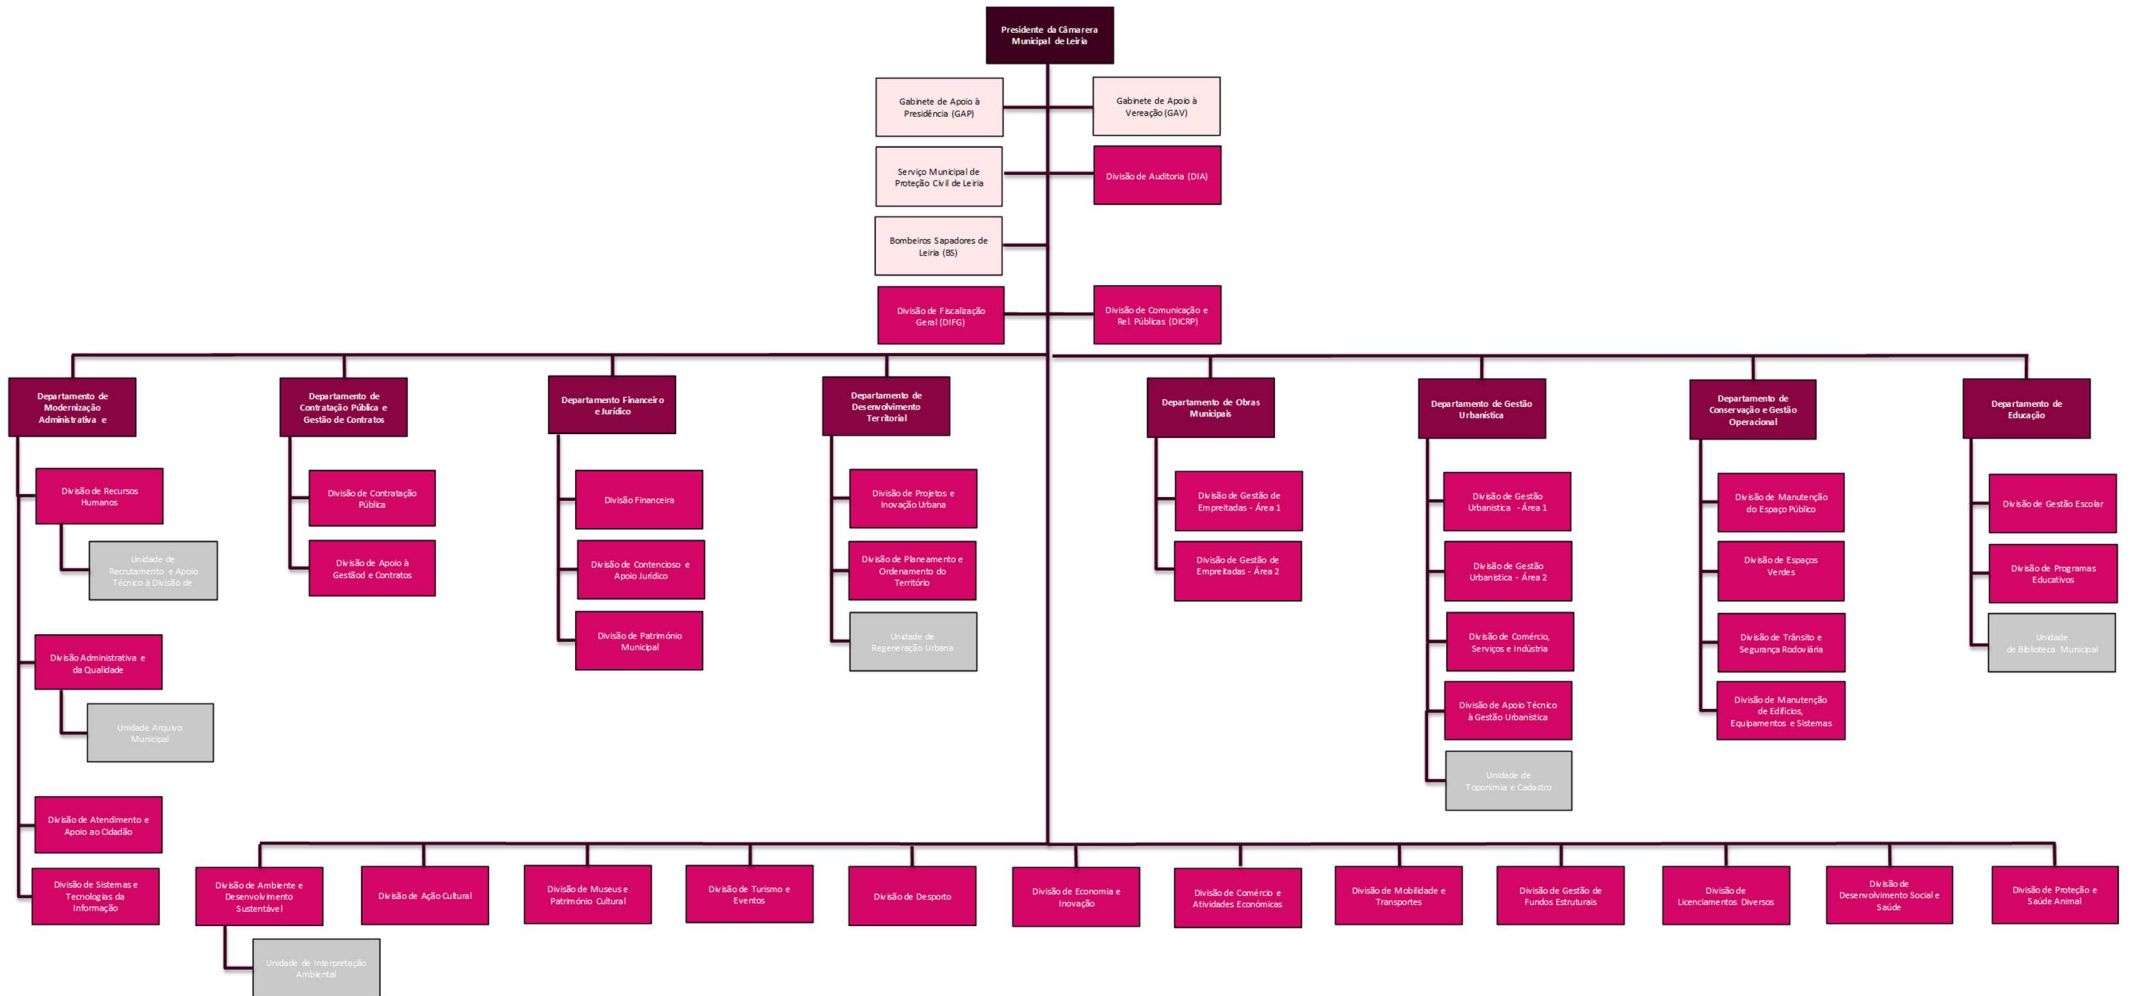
Presidente da Câmarera Municipal de Leiria

Gabinete de Apoio à Presidência (GAP)

Gabinete de Apoio à Vereação (GAV)

Serviço Municipal de Proteção Civil de Leiria

Divisão de Auditoria (DIA)

Bombeiros Sapadores de Leiria (BS)

Divisão de Fiscalização Geral (DIFG)

Divisão de Comunicação e Rel. Públicas (DICRP)

Departamento de Modernização Administrativa e

Divisão de Recursos Humanos

Unidade de Recrutamento e Apoio Técnico à Divisão de

Divisão Administrativa e da Qualidade

Unidade Arquivo Municipal

Divisão de Atendimento e Apoio ao Cidadão

Divisão de Sistemas e Tecnologias da Informação

Departamento de Contratação Pública e Gestão de Contratos

Divisão de Contratação Pública

Divisão de Apoio à Gestãod e Contratos

Departamento Financeiro e Jurídico

Divisão Financeira

Divisão de Contencioso e Apoio Jurídico

Divisão de Património Municipal

Departamento de Desenvolvimento Territorial

Divisão de Projetos e Inovação Urbana

Divisão de Planeamento e Ordenamento do Território

Unidade de Regeneração Urbana

Departamento de Obras Municipais

Divisão de Gestão de Empreitadas - Área 1

Divisão de Gestão de Empreitadas - Área 2

Departamento de Gestão Urbanística

Divisão de Gestão Urbanística - Área 1

Divisão de Gestão Urbanística - Área 2

Divisão de Comércio, Serviços e Indústria

Divisão de Apoio Técnico à Gestão Urbanística

Unidade de Toponímia e Cadastro

Departamento de Conservação e Gestão Operacional

Divisão de Manutenção do Espaço Público

Divisão de Espaços Verdes

Divisão de Trânsito e Segurança Rodoviária

Divisão de Manutenção de Edifícios, Equipamentos e Sistemas

Departamento de Educação

Divisão de Gestão Escolar

Divisão de Programas Educativos

Unidade de Biblioteca Municipal

Divisão de Ambiente e Desenvolvimento Sustentável

Unidade de Interpretação Ambiental

Divisão de Ação Cultural

Divisão de Museus e Património Cultural

Divisão de Turismo e Eventos

Divisão de Desporto

Divisão de Economia e Inovação

Divisão de Comércio e Atividades Económicas

Divisão de Mobilidade e Transportes

Divisão de Gestão de Fundos Estruturais

Divisão de Licenciamentos Diversos

Divisão de Desenvolvimento Social e Saúde

Divisão de Proteção e Saúde Animal